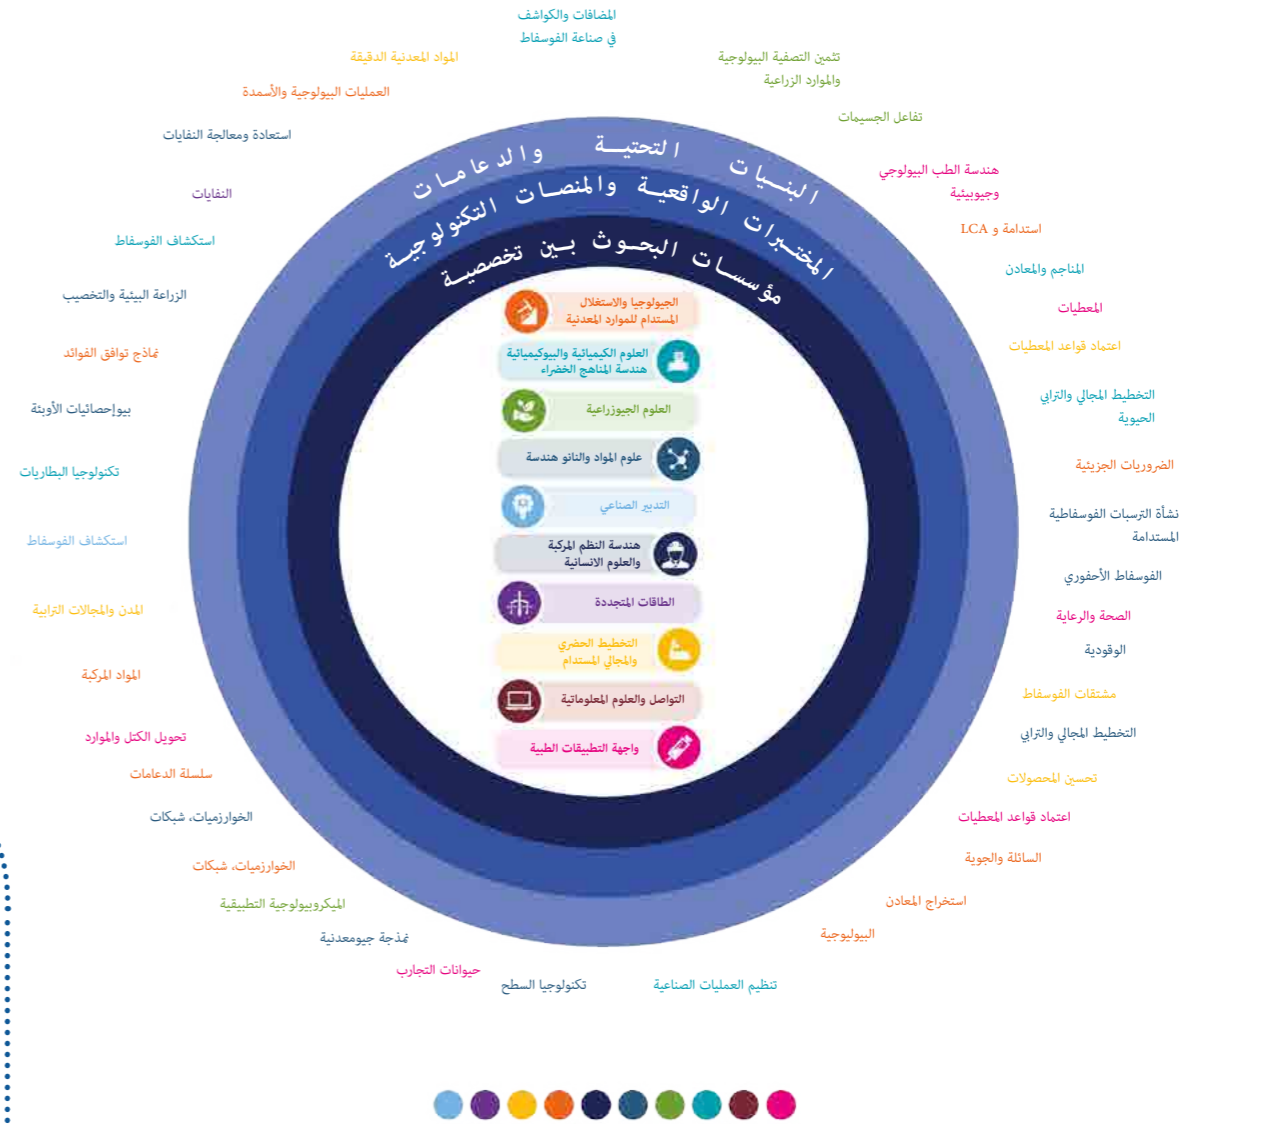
المضافات والكواشف في صناعة الفوسفاط

المواد المعدنية الدقيقة

تثمين التصفية البيولوجية والموارد الزراعية

العمليات البيولوجية والأسمدة

تفاعل الجسيمات

استعادة ومعالجة النفايات

هندسة الطب البيولوجي وجيوبيئية

النفايات

استدامة و LCA

استكشاف الفوسفاط

المناجم والمعادن

الزراعة البيئية والتخصيب

المعطيات

نماذج توافق الفوائد

اعتماد قواعد المعطيات

بيوإحصائيات الأوبئة

التخطيط المجالي والترابي الحيوية

تكنولوجيا البطاريات

الضروريات الجزيئية

استكشاف الفوسفاط

نشأة الترسبات الفوسفاطية المستدامة

المدن والمجالات الترابية

الفوسفاط الأحفوري

المواد المركبة

الصحة والرعاية

الوقودية

تحويل الكتل والمواد

مشتقات الفوسفاط

سلسلة الدعامات

التخطيط المجالي والترابي

الخوارزميات، شبكات

تحسين المحصولات

الخوارزميات، شبكات

اعتماد قواعد المعطيات

الميكروبيولوجية التطبيقية

السائلة والجوية

نمذجة جيومعدنية

استخراج المعادن

حيوانات التجارب

البيولوجية

تكنولوجيا السطح

تنظيم العمليات الصناعية

البنيات التحتية والدعامات

المختبرات الواقعية والمنصات التكنولوجية

مؤسسات البحوث بين تخصصية

الجيولوجيا والاستغلال المستدام للموارد المعدنية

العلوم الكيميائية والبيوكيميائية هندسة المناهج الخضراء

العلوم الجيوزراعية

علوم المواد والنانو هندسة

التدبير الصناعي

هندسة النظم المركبة والعلوم الانسانية

الطاقات المتجددة

التخطيط الحضري والمجالي المستدام

التواصل والعلوم المعلوماتية

واجهة التطبيقات الطبية